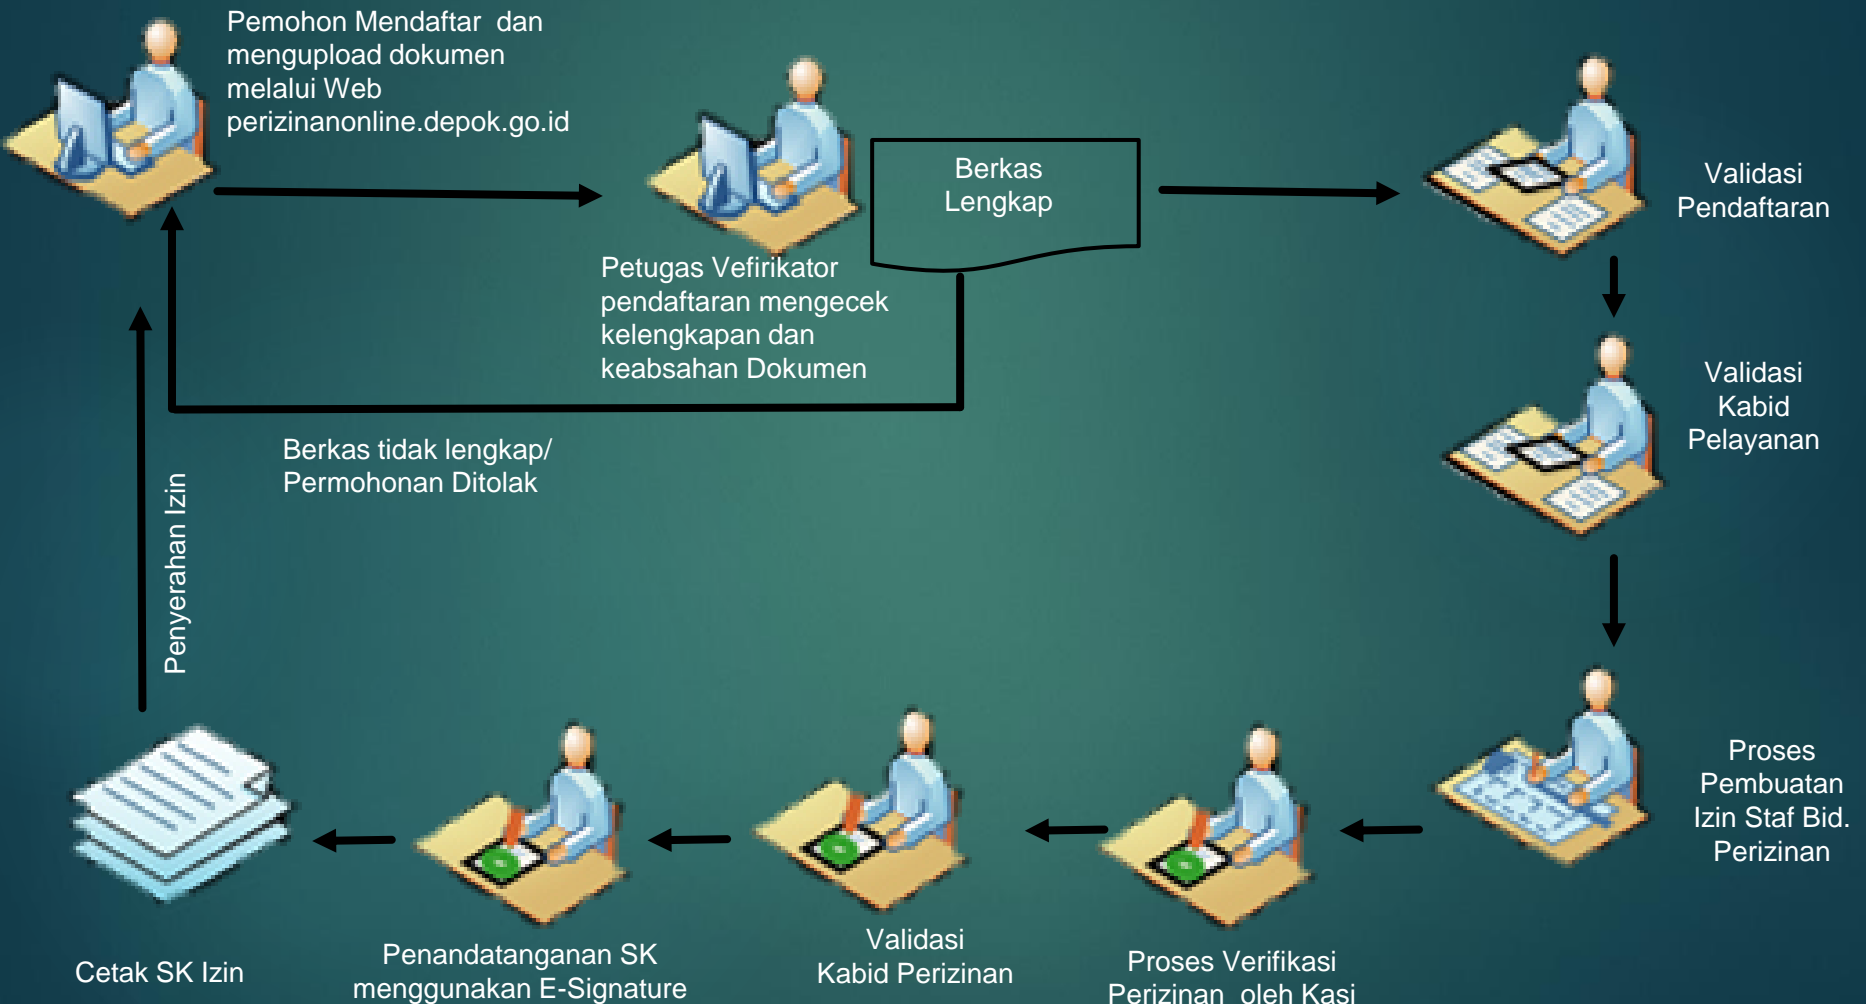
Pemohon Mendaftar dan mengupload dokumen melalui Web perizinanonline.depok.go.id

Petugas Vefirikator pendaftaran mengecek kelengkapan dan keabsahan Dokumen

Berkas Lengkap

Validasi Pendaftaran

Validasi Kabid Pelayanan

Proses Pembuatan Izin Staf Bid. Perizinan

Berkas tidak lengkap/ Permohonan Ditolak

Penyerahan Izin

Cetak SK Izin

Penandatanganan SK menggunakan E-Signature

Validasi Kabid Perizinan

Proses Verifikasi Perizinan oleh Kasi